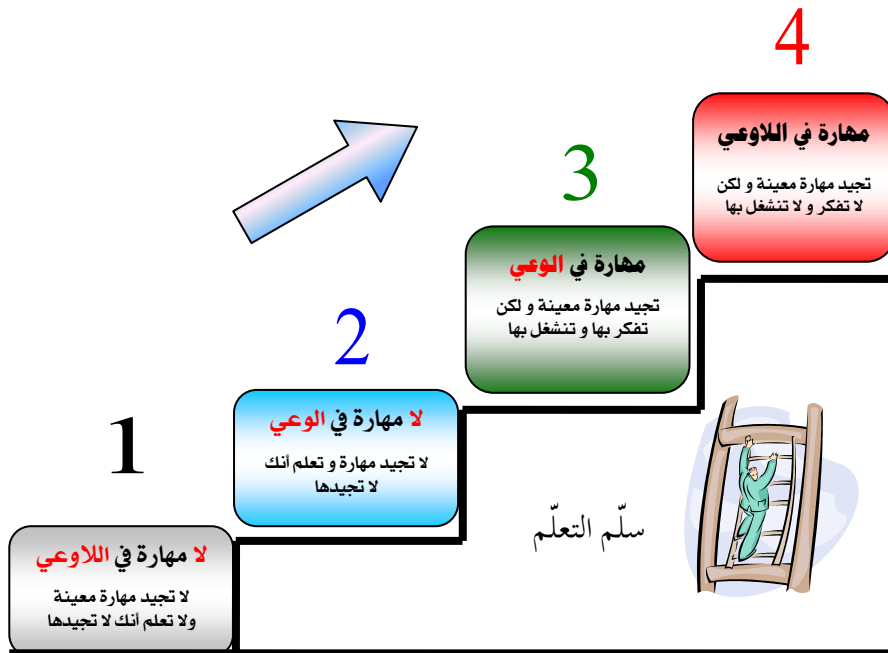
4

مهارة في اللاوعي

تجيد مهارة معينة و لكن لا تفكر و لا تنشغل بها

3

مهارة في الوعي

تجيد مهارة معينة و لكن تفكر بها و تنشغل بها

2

لا مهارة في الوعي

لا تجيد مهارة و تعلم أنك لا تجيدها

1

لا مهارة في اللاوعي

لا تجيد مهارة معينة ولا تعلم أنك لا تجيدها

سلّم التعلّم